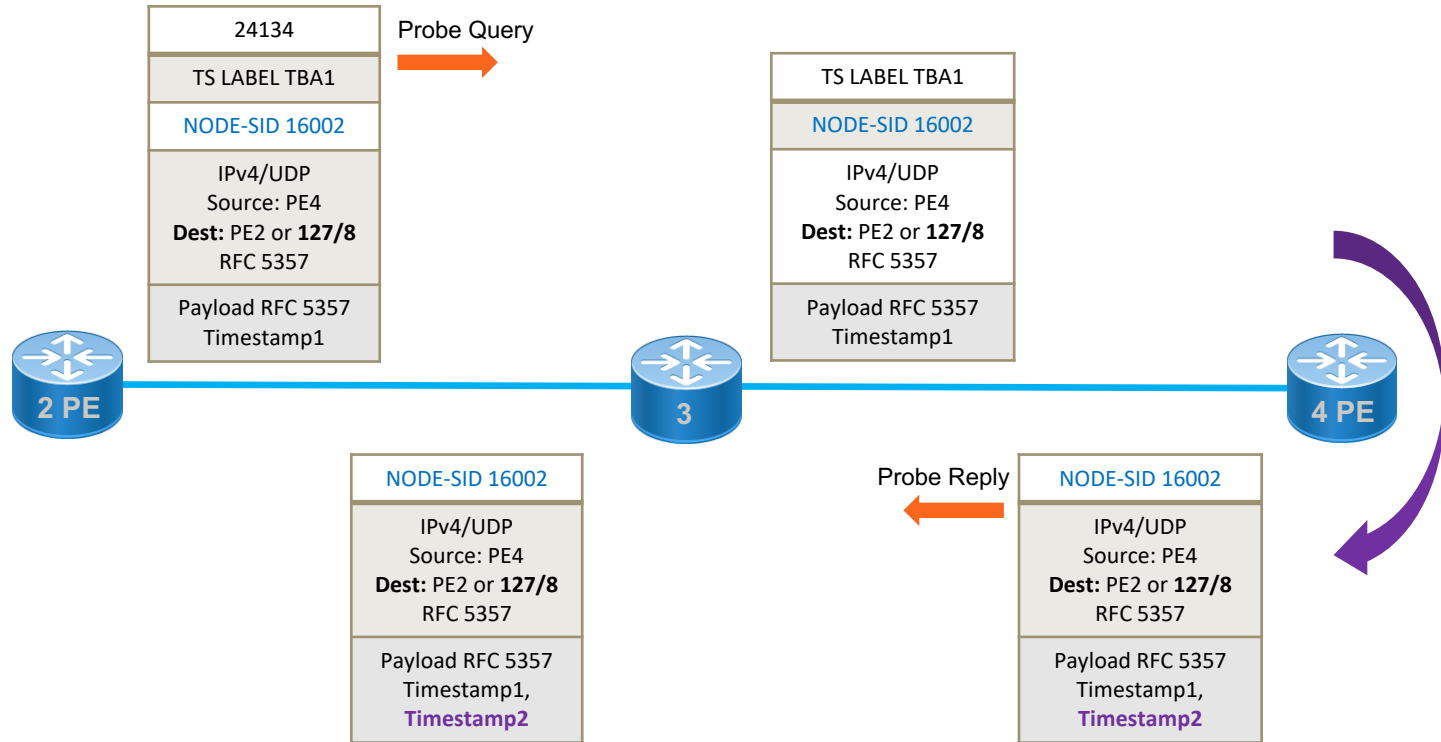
24134

TS LABEL TBA1

NODE-SID 16002

IPv4/UDP
Source: PE4
**Dest:** PE2 or **127/8**
RFC 5357

Payload RFC 5357
Timestamp1

Probe Query

TS LABEL TBA1

NODE-SID 16002

IPv4/UDP
Source: PE4
**Dest:** PE2 or **127/8**
RFC 5357

Payload RFC 5357
Timestamp1

2 PE

3

4 PE

NODE-SID 16002

IPv4/UDP
Source: PE4
**Dest:** PE2 or **127/8**
RFC 5357

Payload RFC 5357
Timestamp1,
**Timestamp2**

Probe Reply

NODE-SID 16002

IPv4/UDP
Source: PE4
**Dest:** PE2 or **127/8**
RFC 5357

Payload RFC 5357
Timestamp1,
**Timestamp2**